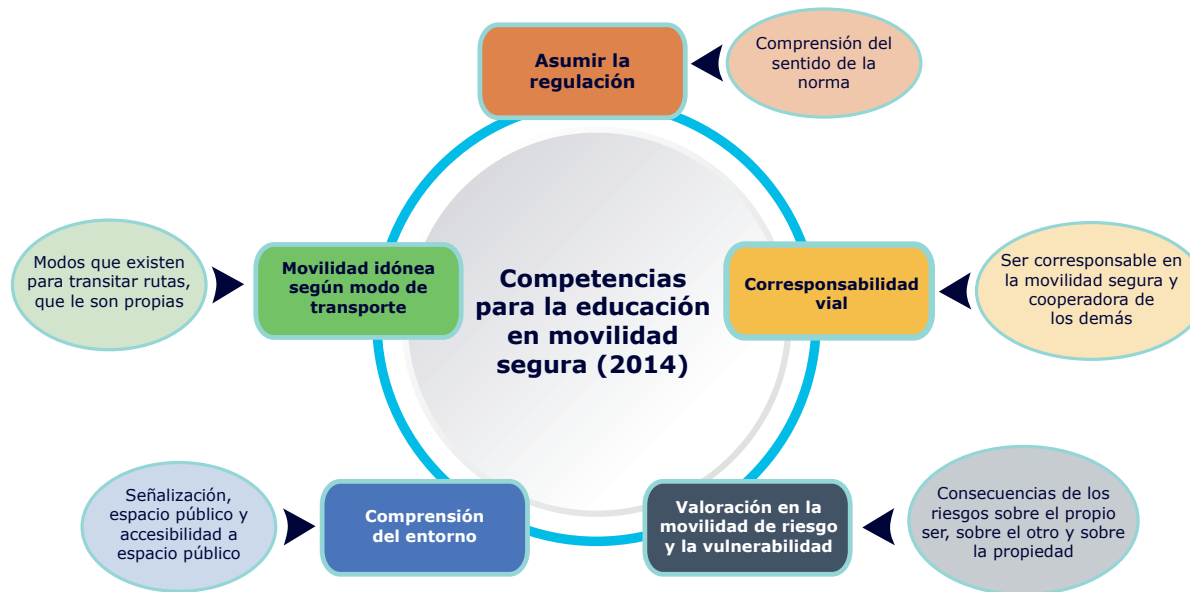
Asumir la regulación

Comprensión del sentido de la norma

Modos que existen para transitar rutas, que le son propias

Movilidad idónea según modo de transporte

Competencias para la educación en movilidad segura (2014)

Corresponsabilidad vial

Ser corresponsable en la movilidad segura y cooperadora de los demás

Señalización, espacio público y accesibilidad a espacio público

Comprensión del entorno

Valoración en la movilidad de riesgo y la vulnerabilidad

Consecuencias de los riesgos sobre el propio ser, sobre el otro y sobre la propiedad